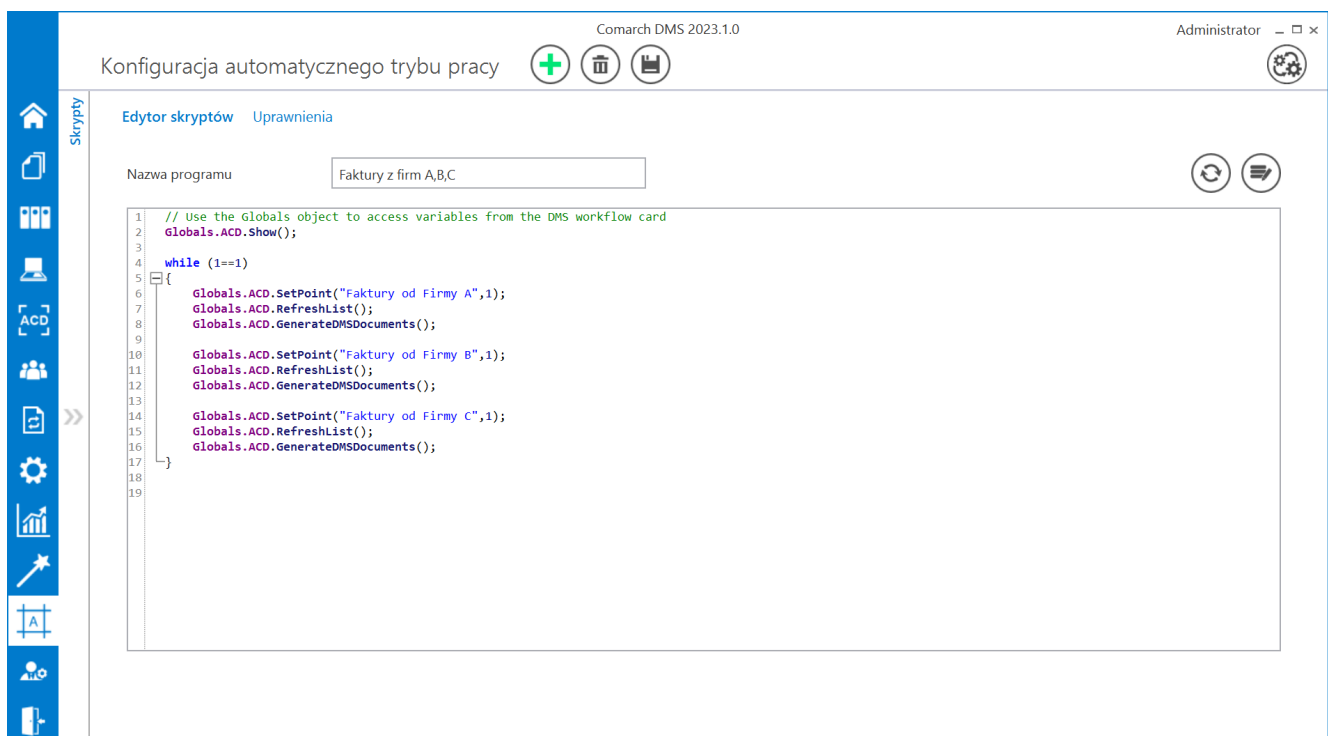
Comarch DMS 2023.1.0

Administrator

Konfiguracja automatycznego trybu pracy

ACD

Skrypty

Edytor skryptów Uprawnienia

Nazwa programu

Faktury z firm A,B,C

1 // Use the Globals object to access variables from the DMS workflow card
2 Globals.ACD.Show();
3
4 while (1==1)
5 {
6 Globals.ACD.SetPoint("Faktury od Firmy A",1);
7 Globals.ACD.RefreshList();
8 Globals.ACD.GenerateDMSDocuments();
9
10 Globals.ACD.SetPoint("Faktury od Firmy B",1);
11 Globals.ACD.RefreshList();
12 Globals.ACD.GenerateDMSDocuments();
13
14 Globals.ACD.SetPoint("Faktury od Firmy C",1);
15 Globals.ACD.RefreshList();
16 Globals.ACD.GenerateDMSDocuments();
17 }
18
19